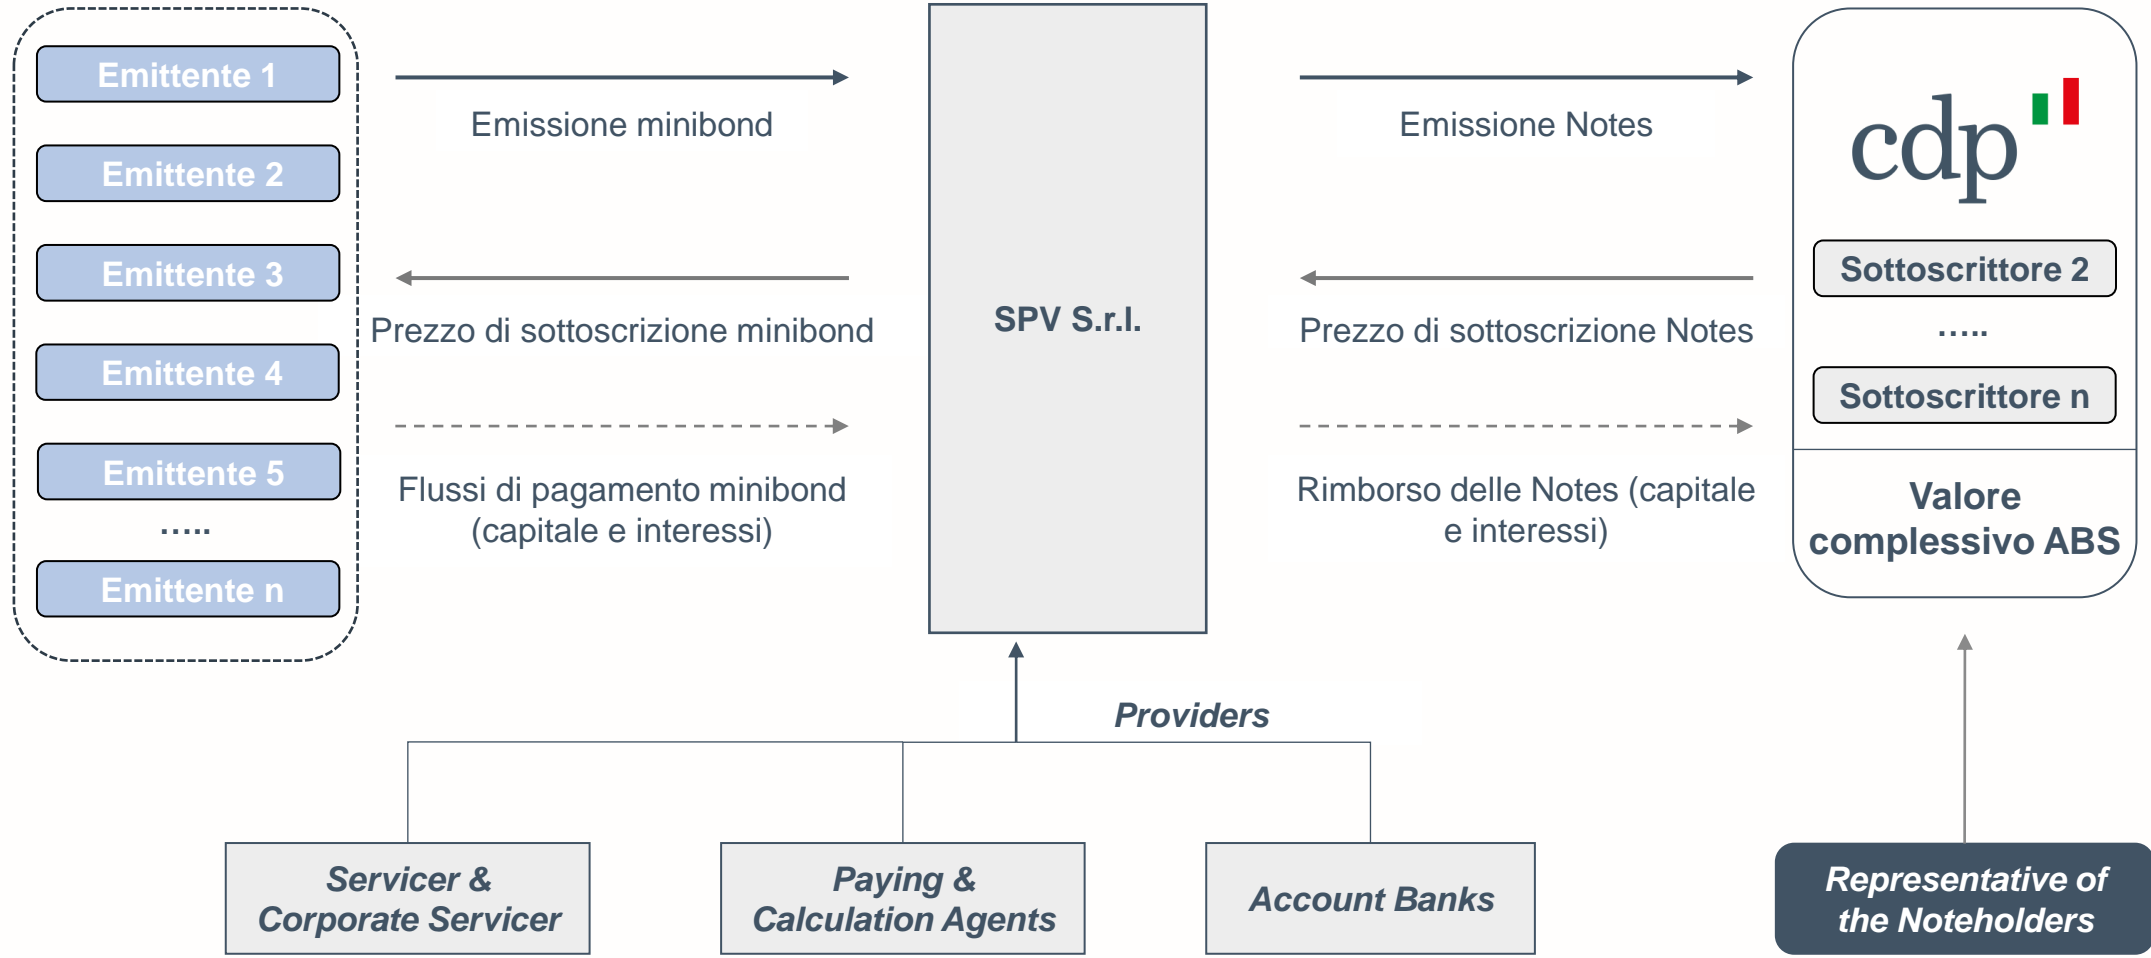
Emittente 1
Emittente 2
Emittente 3
Emittente 4
Emittente 5
.....
Emittente n

Emissione minibond

Prezzo di sottoscrizione minibond

Flussi di pagamento minibond (capitale e interessi)

SPV S.r.l.

Emissione Notes

Prezzo di sottoscrizione Notes

Rimborso delle Notes (capitale e interessi)

cdp

Sottoscrittore 2
.....
Sottoscrittore n

Valore complessivo ABS

Providers

Servicer & Corporate Servicer

Paying & Calculation Agents

Account Banks

Representative of the Noteholders